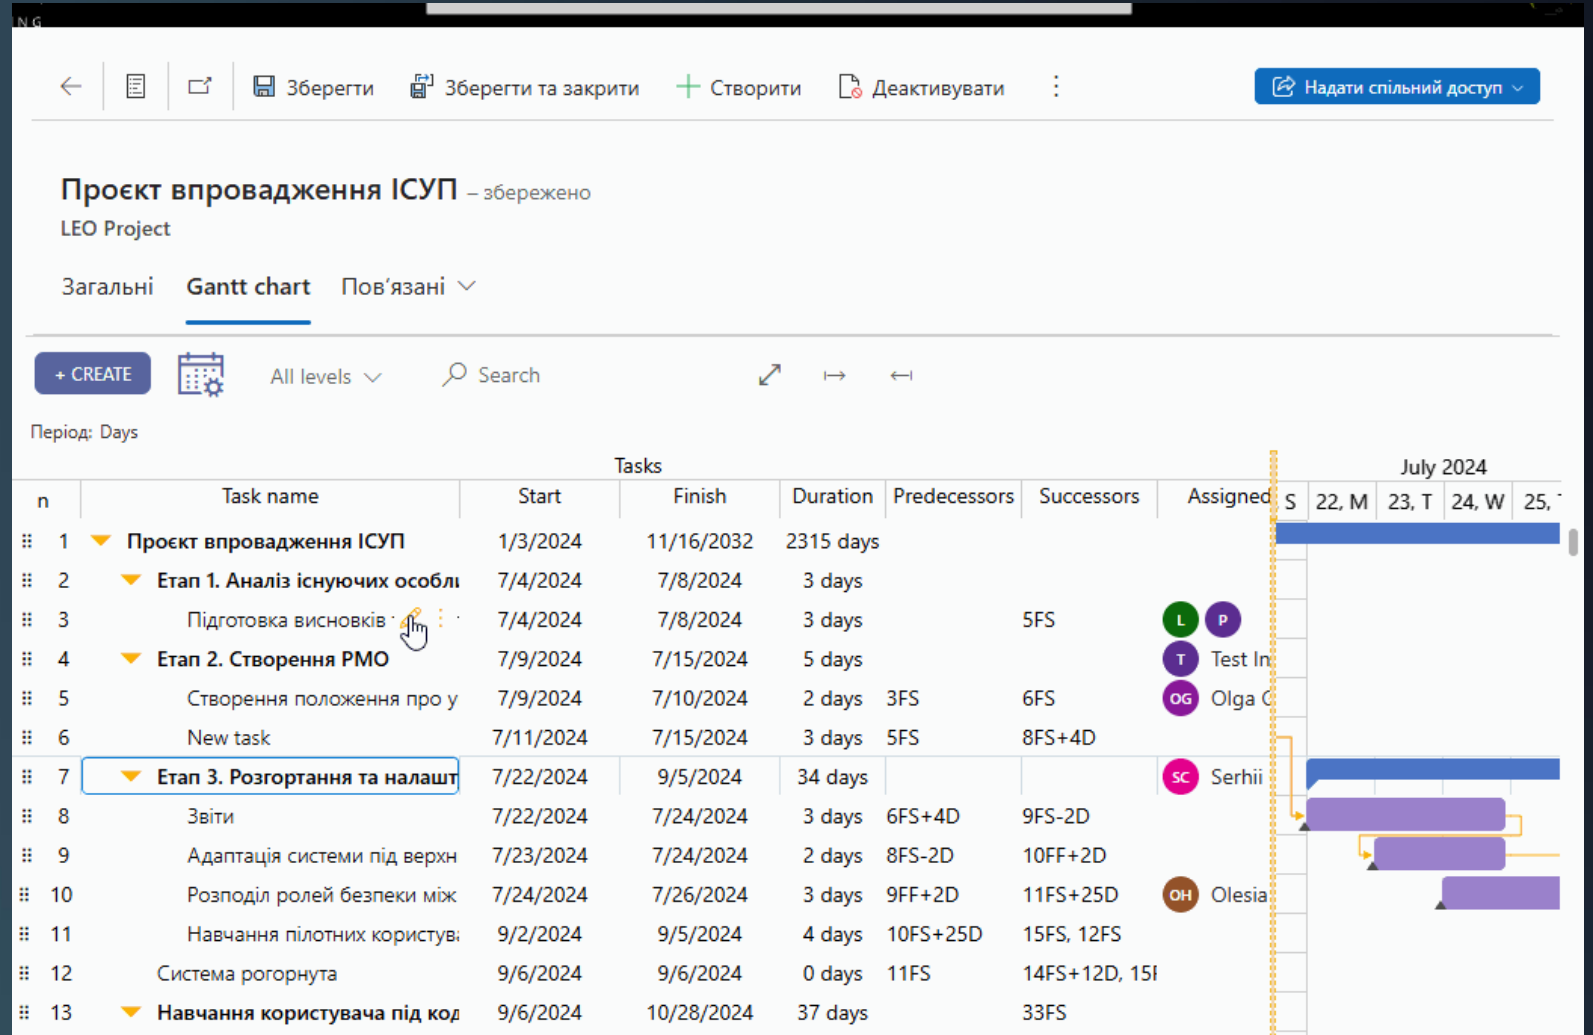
Зберегти   Зберегти та закрити   Створити   Деактивувати   Надати спільний доступ

Проєкт впровадження ІСУП – збережено
LEO Project

Загальні   Gantt chart   Пов'язані

+ CREATE   All levels   Search

Період: Days

Tasks   July 2024

| n | Task name | Start | Finish | Duration | Predecessors | Successors | Assigned | S | 22, M | 23, T | 24, W | 25, |
|---|---|---|---|---|---|---|---|---|---|---|---|---|
| 1 | Проєкт впровадження ІСУП | 1/3/2024 | 11/16/2032 | 2315 days | | | | | | | | |
| 2 | Етап 1. Аналіз існуючих особлі | 7/4/2024 | 7/8/2024 | 3 days | | | | | | | | |
| 3 | Підготовка висновків | 7/4/2024 | 7/8/2024 | 3 days | | 5FS | L P | | | | | |
| 4 | Етап 2. Створення РМО | 7/9/2024 | 7/15/2024 | 5 days | | | T Test In | | | | | |
| 5 | Створення положення про у | 7/9/2024 | 7/10/2024 | 2 days | 3FS | 6FS | OG Olga C | | | | | |
| 6 | New task | 7/11/2024 | 7/15/2024 | 3 days | 5FS | 8FS+4D | | | | | | |
| 7 | Етап 3. Розгортання та налашт | 7/22/2024 | 9/5/2024 | 34 days | | | SC Serhii | | | | | |
| 8 | Звіти | 7/22/2024 | 7/24/2024 | 3 days | 6FS+4D | 9FS-2D | | | | | | |
| 9 | Адаптація системи під верхн | 7/23/2024 | 7/24/2024 | 2 days | 8FS-2D | 10FF+2D | | | | | | |
| 10 | Розподіл ролей безпеки між | 7/24/2024 | 7/26/2024 | 3 days | 9FF+2D | 11FS+25D | OH Olesia | | | | | |
| 11 | Навчання пілотних користуві | 9/2/2024 | 9/5/2024 | 4 days | 10FS+25D | 15FS, 12FS | | | | | | |
| 12 | Система рогорнута | 9/6/2024 | 9/6/2024 | 0 days | 11FS | 14FS+12D, 15I | | | | | | |
| 13 | Навчання користувача під код | 9/6/2024 | 10/28/2024 | 37 days | | 33FS | | | | | | |